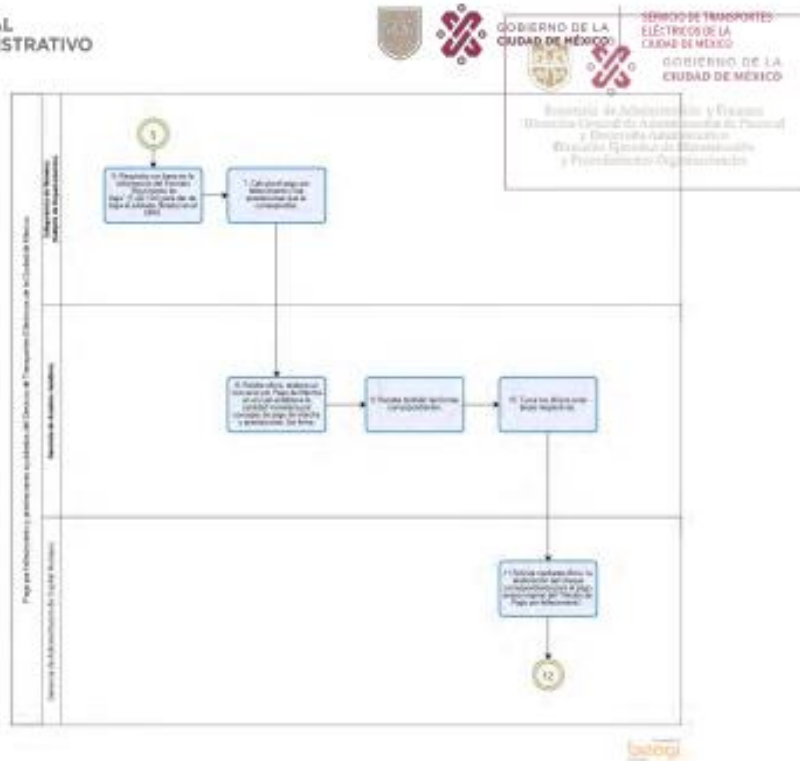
AL
STRATIVO

GOBIERNO DE LA CIUDAD DE MÉXICO

SERVICIO DE TRANSPORTES ELÉCTRICOS DE LA CIUDAD DE MÉXICO

GOBIERNO DE LA CIUDAD DE MÉXICO

Secretaría de Administración y Finanzas
Dirección General de Administración de Personal y Desarrollo Administrativo
Dirección Ejecutiva de Dictaminación y Procedimientos Organizacionales

Pago por Indemnización o prestaciones a la baja del Servicio de Transportes Eléctricos de la Ciudad de México

5

6. Recaba con base en la información del Recurso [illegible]

7. Calcula el pago por indemnización y las prestaciones que le corresponden.

8. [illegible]

9. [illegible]

10. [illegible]

11. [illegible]

12

bizagi